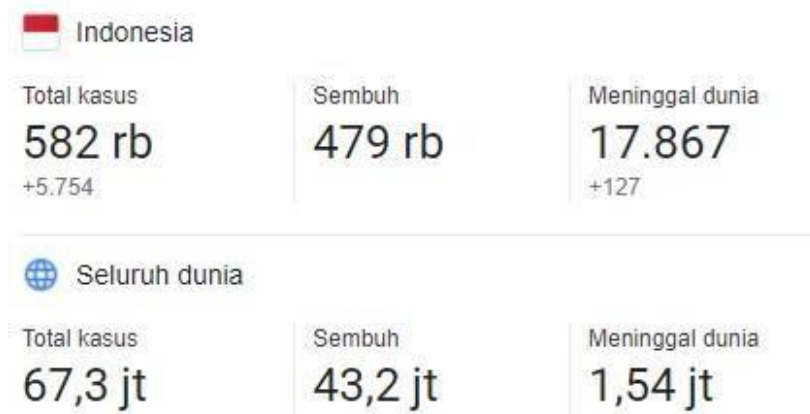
Indonesia

| Total kasus | Sembuh | Meninggal dunia |
|---|---|---|
| 582 rb | 479 rb | 17.867 |
| +5.754 | | +127 |

Seluruh dunia

| Total kasus | Sembuh | Meninggal dunia |
|---|---|---|
| 67,3 jt | 43,2 jt | 1,54 jt |